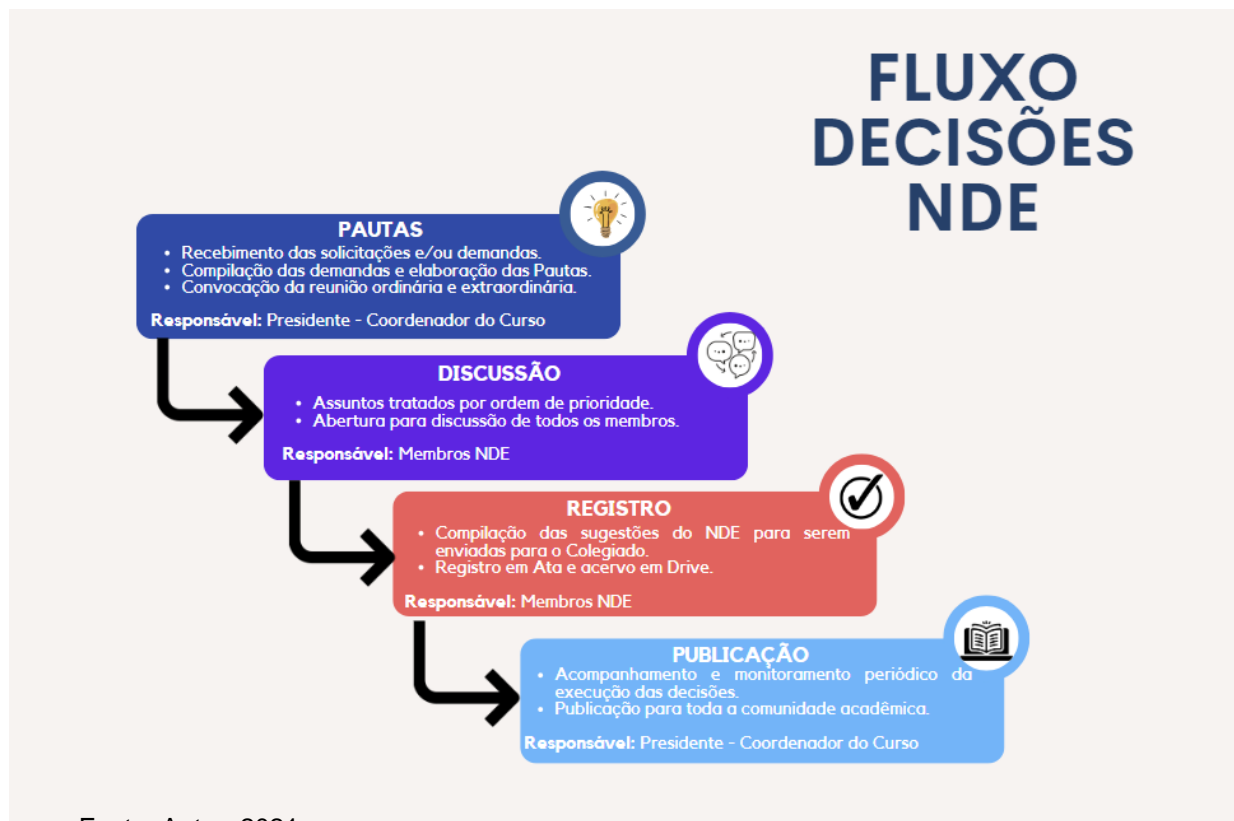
FLUXO DECISÕES NDE

PAUTAS

- Recebimento das solicitações e/ou demandas.
- Compilação das demandas e elaboração das Pautas.
- Convocação da reunião ordinária e extraordinária.

**Responsável:** Presidente - Coordenador do Curso

DISCUSSÃO

- Assuntos tratados por ordem de prioridade.
- Abertura para discussão de todos os membros.

**Responsável:** Membros NDE

REGISTRO

- Compilação das sugestões do NDE para serem enviadas para o Colegiado.
- Registro em Ata e acervo em Drive.

**Responsável:** Membros NDE

PUBLICAÇÃO

- Acompanhamento e monitoramento periódico da execução das decisões.
- Publicação para toda a comunidade acadêmica.

**Responsável:** Presidente - Coordenador do Curso

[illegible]